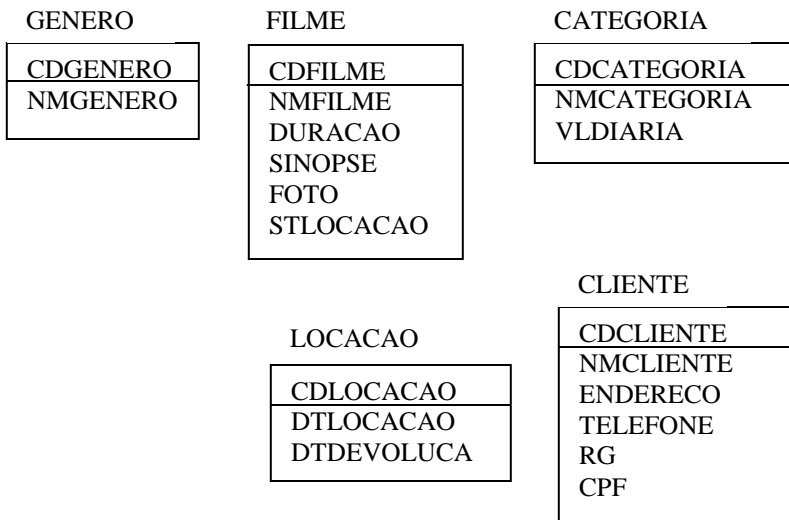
GENERO

CDGENERO
NMGENERO

FILME

CDFILME
NMFILME
DURACAO
SINOPSE
FOTO
STLOCACAO

CATEGORIA

CDCATEGORIA
NMCATEGORIA
VLDIARIA

CLIENTE

CDCLIENTE
NMCLIENTE
ENDERECO
TELEFONE
RG
CPF

LOCACAO

CDLOCACAO
DTLOCACAO
DTDEVOLUCA